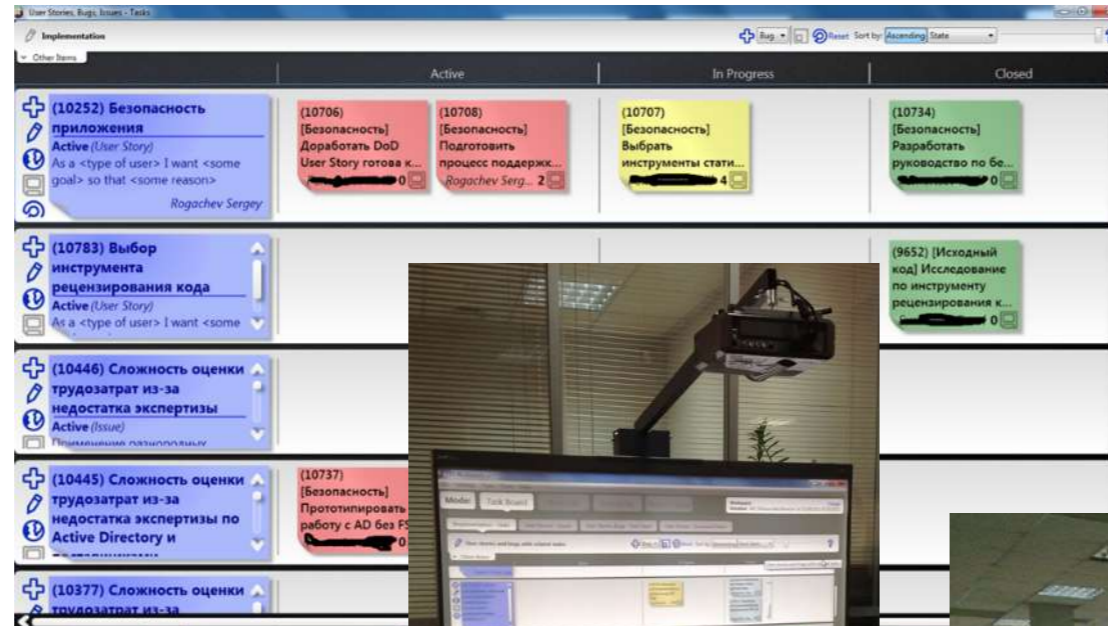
User Stories, Bugs, Issues - Tasks

Implementation

Bug Reset Sort by: Ascending State

Other Items

Active

In Progress

Closed

(10252) Безопасность приложения
Active (User Story)
As a <type of user> I want <some goal> so that <some reason>
Rogachev Sergey

(10706) [Безопасность] Доработать DoD User Story готова к... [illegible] 0

(10708) [Безопасность] Подготовить процесс поддержк... Rogachev Serg... 2

(10707) [Безопасность] Выбрать инструменты стати... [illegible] 4

(10734) [Безопасность] Разработать руководство по бе... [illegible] 0

(10783) Выбор инструмента рецензирования кода
Active (User Story)
As a <type of user> I want <some

(9652) [Исходный код] Исследование по инструменту рецензирования к... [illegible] 0

(10446) Сложность оценки трудозатрат из-за недостатка экспертизы
Active (Issue)
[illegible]

(10445) Сложность оценки трудозатрат из-за недостатка экспертизы по Active Directory и
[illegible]

(10737) [Безопасность] Прототипировать работу с AD без FS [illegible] 0

(10377) Сложность оценки трудозатрат из-за

Model Task Board